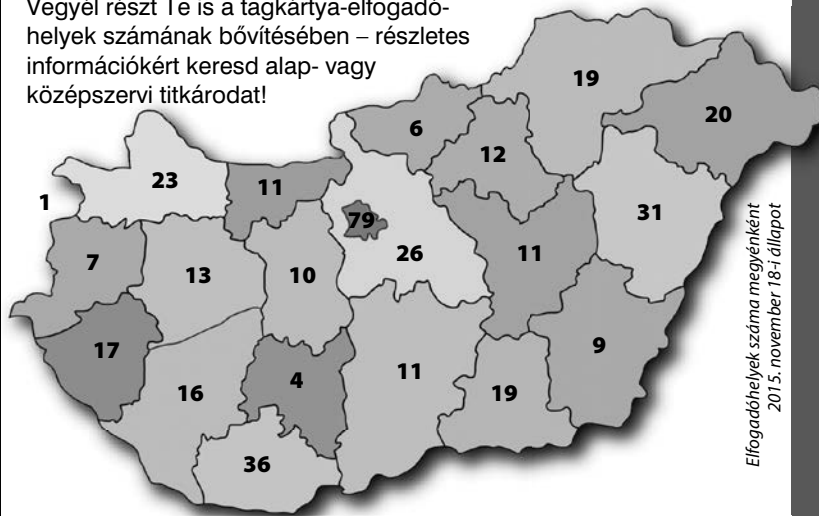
Vegyél részt Te is a tagkártya-elfogadóhelyek számának bővítésében – részletes információkért keresd alap- vagy középszervi titkárodat!

19
6
20
12
23
11
1
79
31
26
11
7
13
10
17
9
4
11
16
19
36

Elfogadóhelyek száma megyénként
2015. november 18-i állapot